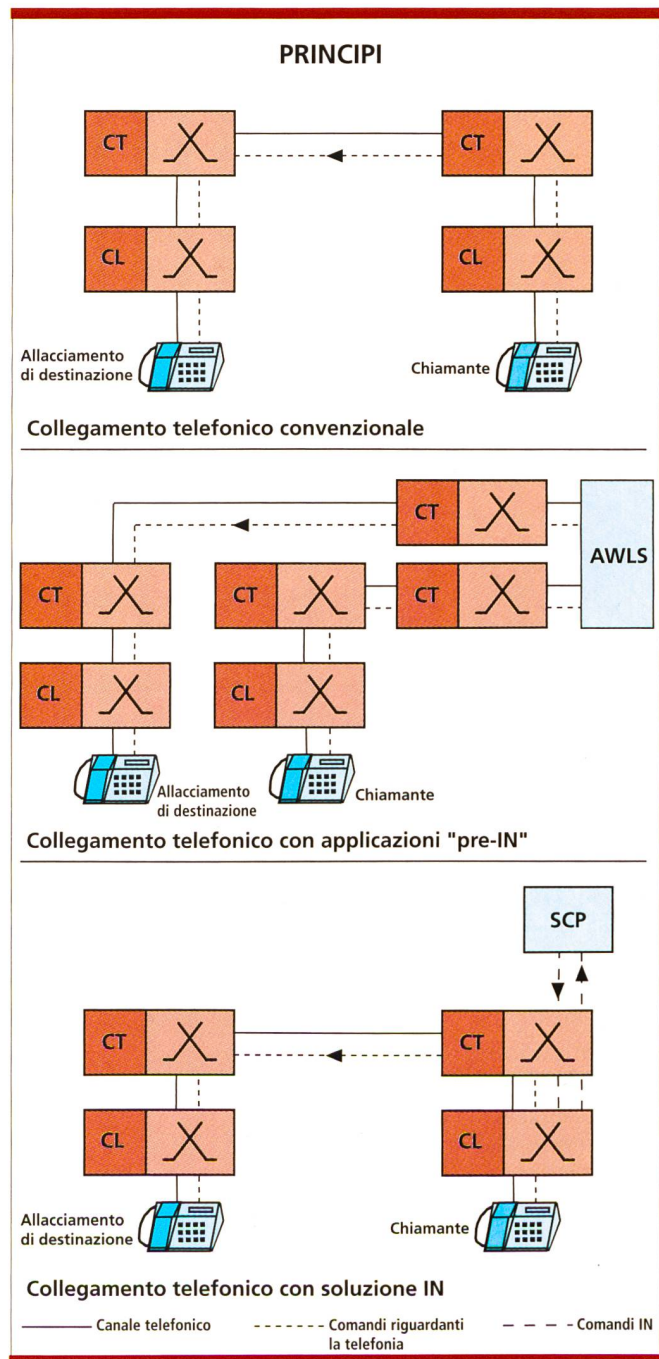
PRINCIPI

CT

CT

CL

CL

Allacciamento di destinazione

Chiamante

Collegamento telefonico convenzionale

CT

AWLS

CT

CT

CT

CL

CL

Allacciamento di destinazione

Chiamante

Collegamento telefonico con applicazioni "pre-IN"

SCP

CT

CT

CL

CL

Allacciamento di destinazione

Chiamante

Collegamento telefonico con soluzione IN

Canale telefonico

Comandi riguardanti la telefonia

Comandi IN